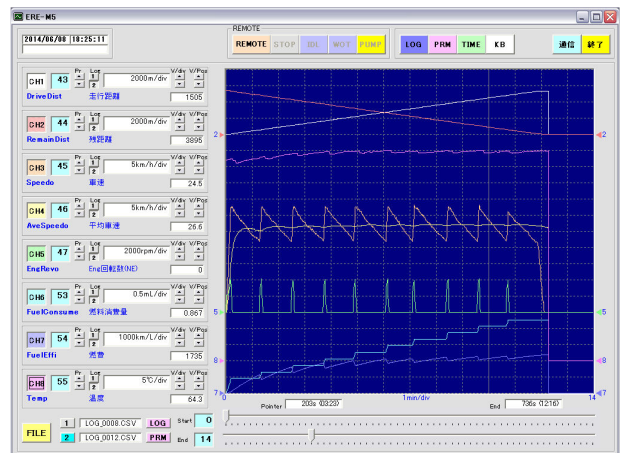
ERE-M5

2014/06/08 18:25:11

REMOTE
REMOTE STOP IDL WOT PUMP

LOG PRM TIME KB
通信 終了

CH1 43 Pr Log 2000m/div V/div V/Pos
DriveDist 走行距離 1505

CH2 44 Pr Log 2000m/div V/div V/Pos
RemainDist 残距離 3895

CH3 45 Pr Log 5km/h/div V/div V/Pos
Speedo 車速 24.5

CH4 46 Pr Log 5km/h/div V/div V/Pos
AveSpeedo 平均車速 26.6

CH5 47 Pr Log 2000rpm/div V/div V/Pos
EngRevo Eng回転数(NE) 0

CH6 53 Pr Log 0.5mL/div V/div V/Pos
FuelConsume 燃料消費量 0.867

CH7 54 Pr Log 1000km/L/div V/div V/Pos
FuelEffi 燃費 1735

CH8 55 Pr Log 5℃/div V/div V/Pos
Temp 温度 64.3

2 2
5 5
8 8
7 7
0 14
Pointer 203s (03:23) 1min/div End 736s (12:16)

FILE
1 LOG_0008.CSV LOG
2 LOG_0012.CSV PRM
Start 0
End 14